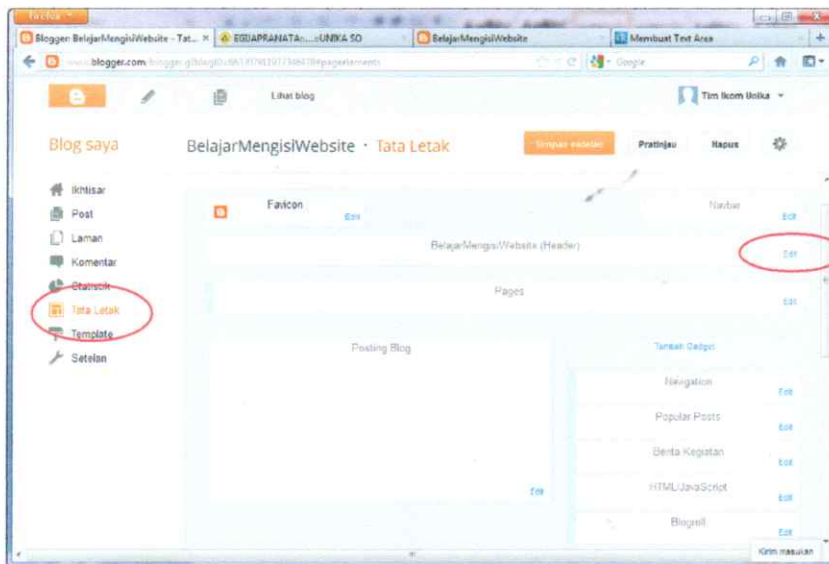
Firefox

Blogger: BelajarMengisiWebsite - Tat... ×
EGUAPRANATA:...:UNIKA SO
BelajarMengisiWebsite
Membuat Text Area

www.blogger.com/blogger.g?blogID=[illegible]#pageelements
Google

Lihat blog
Tim Ikom Unika

Blog saya
BelajarMengisiWebsite · Tata Letak
Simpan setelan
Pratinjau
Hapus

Ikhtisar
Post
Laman
Komentar
Statistik
Tata Letak
Template
Setelan

Favicon
Edit
Navbar
Edit
BelajarMengisiWebsite (Header)
Edit
Pages
Edit
Posting Blog
Edit
Tambah Gadget
Navigation
Edit
Popular Posts
Edit
Berita Kegiatan
Edit
HTML/JavaScript
Edit
Blogroll
Edit

Kirim masukan